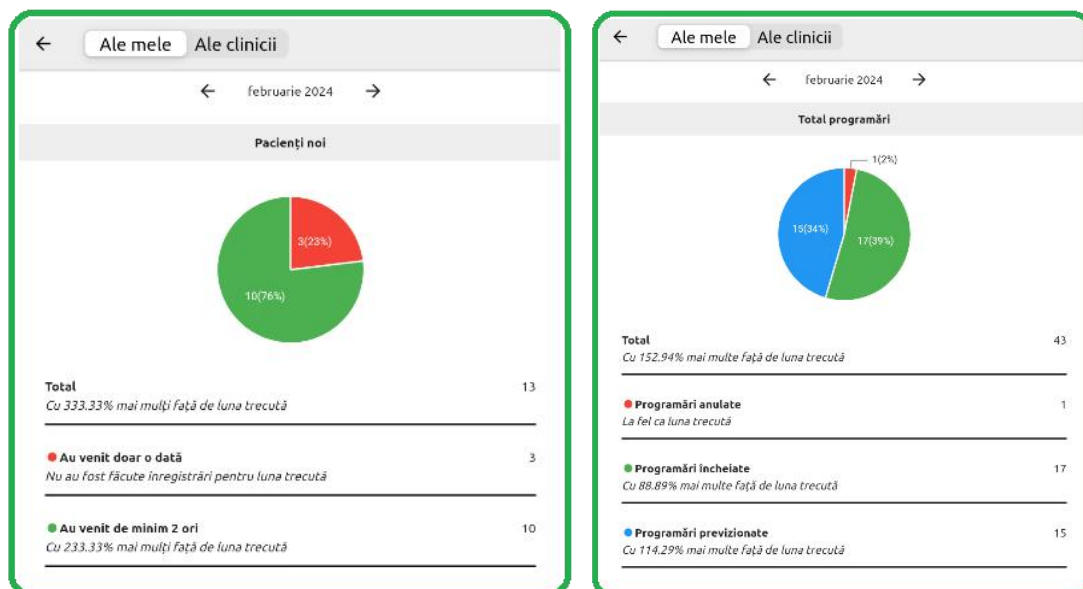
←
Ale mele
Ale clinicii

← februarie 2024 →

Pacienți noi

3(23%)
10(76%)

Total
13
Cu 333.33% mai mulți față de luna trecută

Au venit doar o dată
3
Nu au fost făcute înregistrări pentru luna trecută

Au venit de minim 2 ori
10
Cu 233.33% mai mulți față de luna trecută

←
Ale mele
Ale clinicii

← februarie 2024 →

Total programări

1(2%)
15(34%)
17(39%)

Total
43
Cu 152.94% mai multe față de luna trecută

Programări anulate
1
La fel ca luna trecută

Programări încheiate
17
Cu 88.89% mai multe față de luna trecută

Programări previzionate
15
Cu 114.29% mai multe față de luna trecută